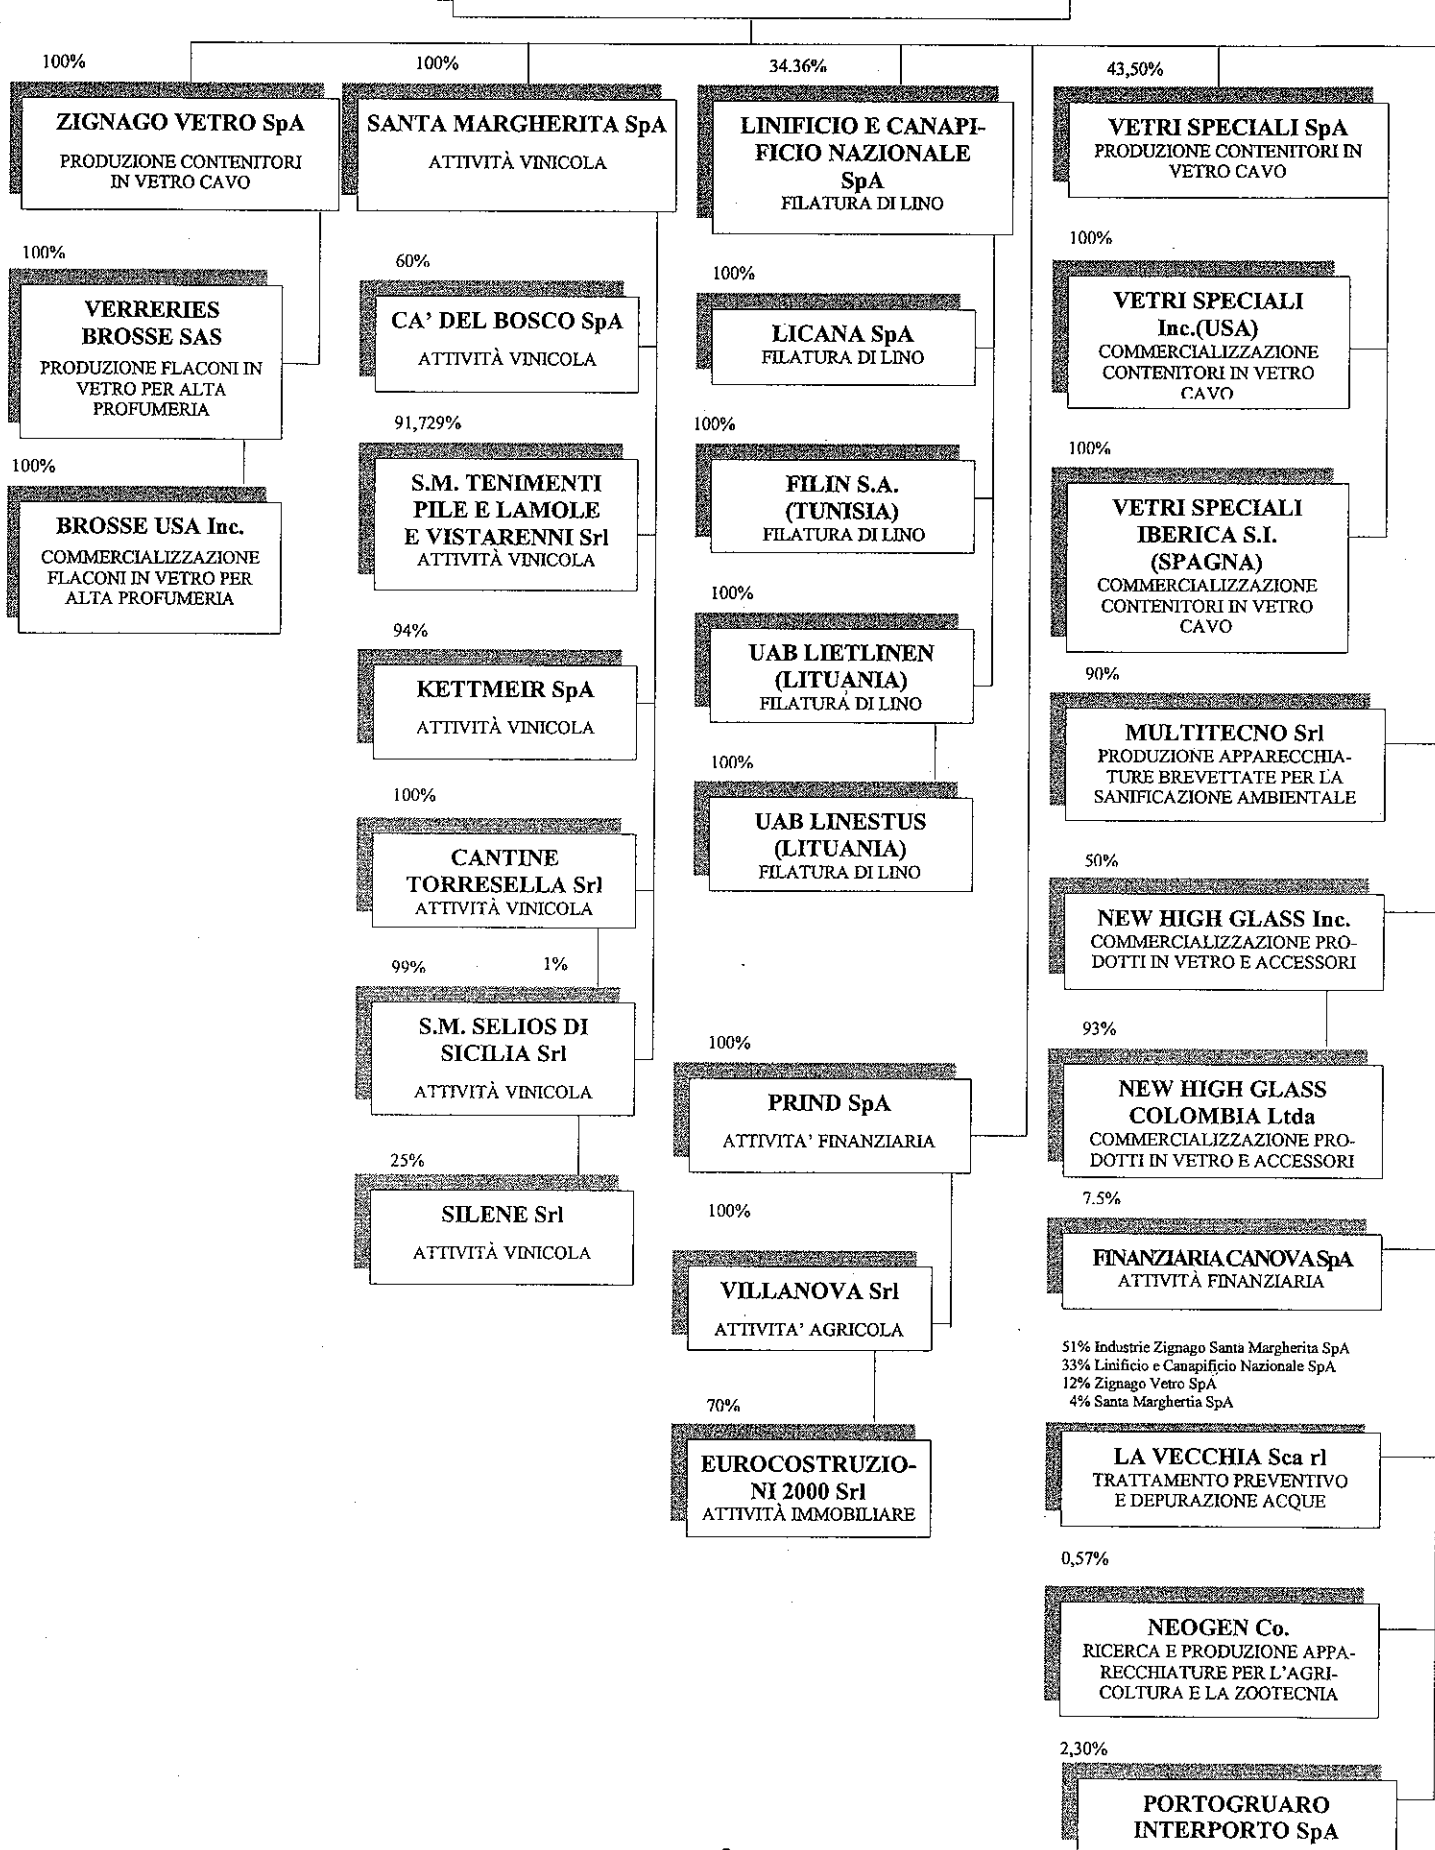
100%

ZIGNAGO VETRO SpA
PRODUZIONE CONTENITORI IN VETRO CAVO

100%

VERRERIES BROSSE SAS
PRODUZIONE FLACONI IN VETRO PER ALTA PROFUMERIA

100%

BROSSE USA Inc.
COMMERCIALIZZAZIONE FLACONI IN VETRO PER ALTA PROFUMERIA

100%

SANTA MARGHERITA SpA
ATTIVITÀ VINICOLA

60%

CA' DEL BOSCO SpA
ATTIVITÀ VINICOLA

91,729%

S.M. TENIMENTI PILE E LAMOLE E VISTARENNI Srl
ATTIVITÀ VINICOLA

94%

KETTMEIR SpA
ATTIVITÀ VINICOLA

100%

CANTINE TORRESELLA Srl
ATTIVITÀ VINICOLA

99% 1%

S.M. SELIOS DI SICILIA Srl
ATTIVITÀ VINICOLA

25%

SILENE Srl
ATTIVITÀ VINICOLA

34.36%

LINIFICIO E CANAPIFICIO NAZIONALE SpA
FILATURA DI LINO

100%

LICANA SpA
FILATURA DI LINO

100%

FILIN S.A. (TUNISIA)
FILATURA DI LINO

100%

UAB LIETLINEN (LITUANIA)
FILATURA DI LINO

100%

UAB LINESTUS (LITUANIA)
FILATURA DI LINO

100%

PRIND SpA
ATTIVITA' FINANZIARIA

100%

VILLANOVA Srl
ATTIVITA' AGRICOLA

70%

EUROCOSTRUZIONI 2000 Srl
ATTIVITÀ IMMOBILIARE

43,50%

VETRI SPECIALI SpA
PRODUZIONE CONTENITORI IN VETRO CAVO

100%

VETRI SPECIALI Inc.(USA)
COMMERCIALIZZAZIONE CONTENITORI IN VETRO CAVO

100%

VETRI SPECIALI IBERICA S.I. (SPAGNA)
COMMERCIALIZZAZIONE CONTENITORI IN VETRO CAVO

90%

MULTITECNO Srl
PRODUZIONE APPARECCHIATURE BREVETTATE PER LA SANIFICAZIONE AMBIENTALE

50%

NEW HIGH GLASS Inc.
COMMERCIALIZZAZIONE PRODOTTI IN VETRO E ACCESSORI

93%

NEW HIGH GLASS COLOMBIA Ltda
COMMERCIALIZZAZIONE PRODOTTI IN VETRO E ACCESSORI

7.5%

FINANZIARIA CANOVA SpA
ATTIVITÀ FINANZIARIA

51% Industrie Zignago Santa Margherita SpA
33% Linificio e Canapificio Nazionale SpA
12% Zignago Vetro SpA
4% Santa Marghertia SpA

LA VECCHIA Sca rl
TRATTAMENTO PREVENTIVO E DEPURAZIONE ACQUE

0,57%

NEOGEN Co.
RICERCA E PRODUZIONE APPARECCHIATURE PER L'AGRICOLTURA E LA ZOOTECNIA

2,30%

PORTOGRUARO INTERPORTO SpA